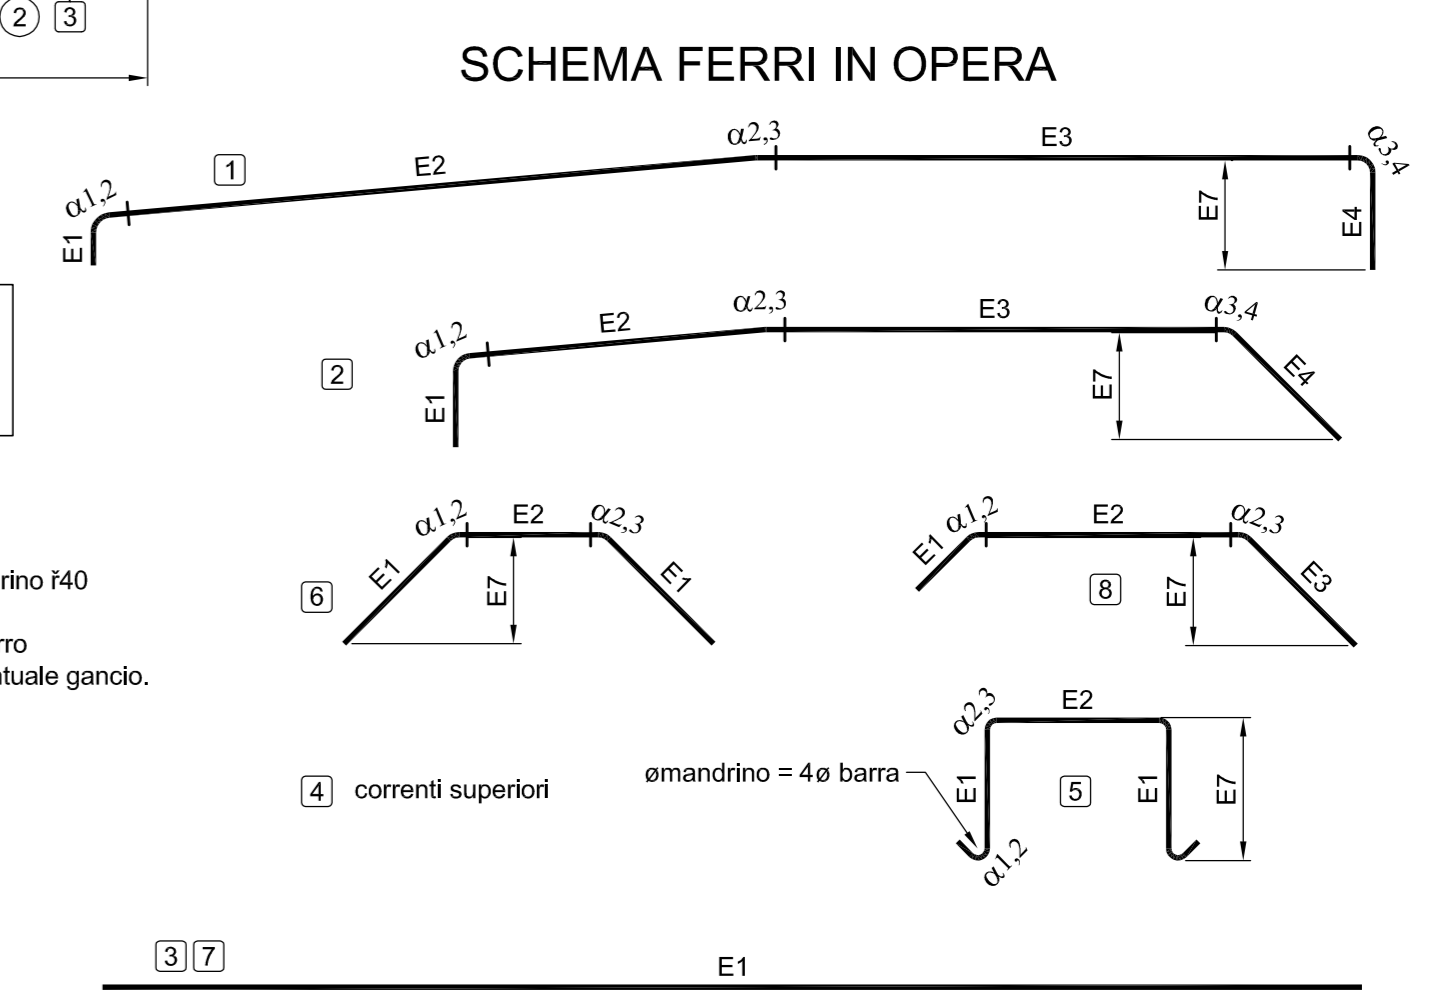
2 3

SCHEMA FERRI IN OPERA

1
$\alpha 1,2$
E1
E2
$\alpha 2,3$
E3
$\alpha 3,4$
E7
E4

2
$\alpha 1,2$
E1
E2
$\alpha 2,3$
E3
$\alpha 3,4$
E7
E4

rino ř40

rro
tuale gancio.

6
$\alpha 1,2$
E1
E2
E7
$\alpha 2,3$
E1

8
E1 $\alpha 1,2$
E2
E7
$\alpha 2,3$
E3

4 correnti superiori

ømandrino = 4ø barra
$\alpha 2,3$
E2
E1
5
E1
E7
$\alpha 1,2$

3 7
E1